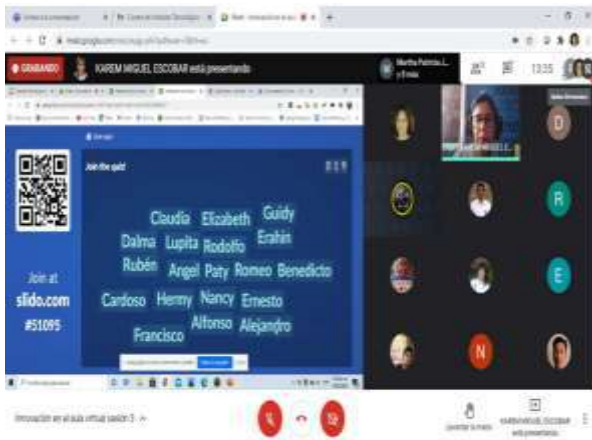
GRABANDO

KAREM MIGUEL ESCOBAR está presentando

Martha Patricia L. y 8 más

13:35

Join the quiz!

Join at
slido.com
#51095

Claudia Elizabeth Guidy
Dalma Lupita Rodolfo Erahin
Rubén Angel Paty Romeo Benedicto
Cardoso Hermy Nancy Ernesto
Francisco Alfonso Alejandro

D

R

E

N

Innovación en el aula virtual sesión 3

Levantar la mano

KAREM MIGUEL ESCOBAR está presentando